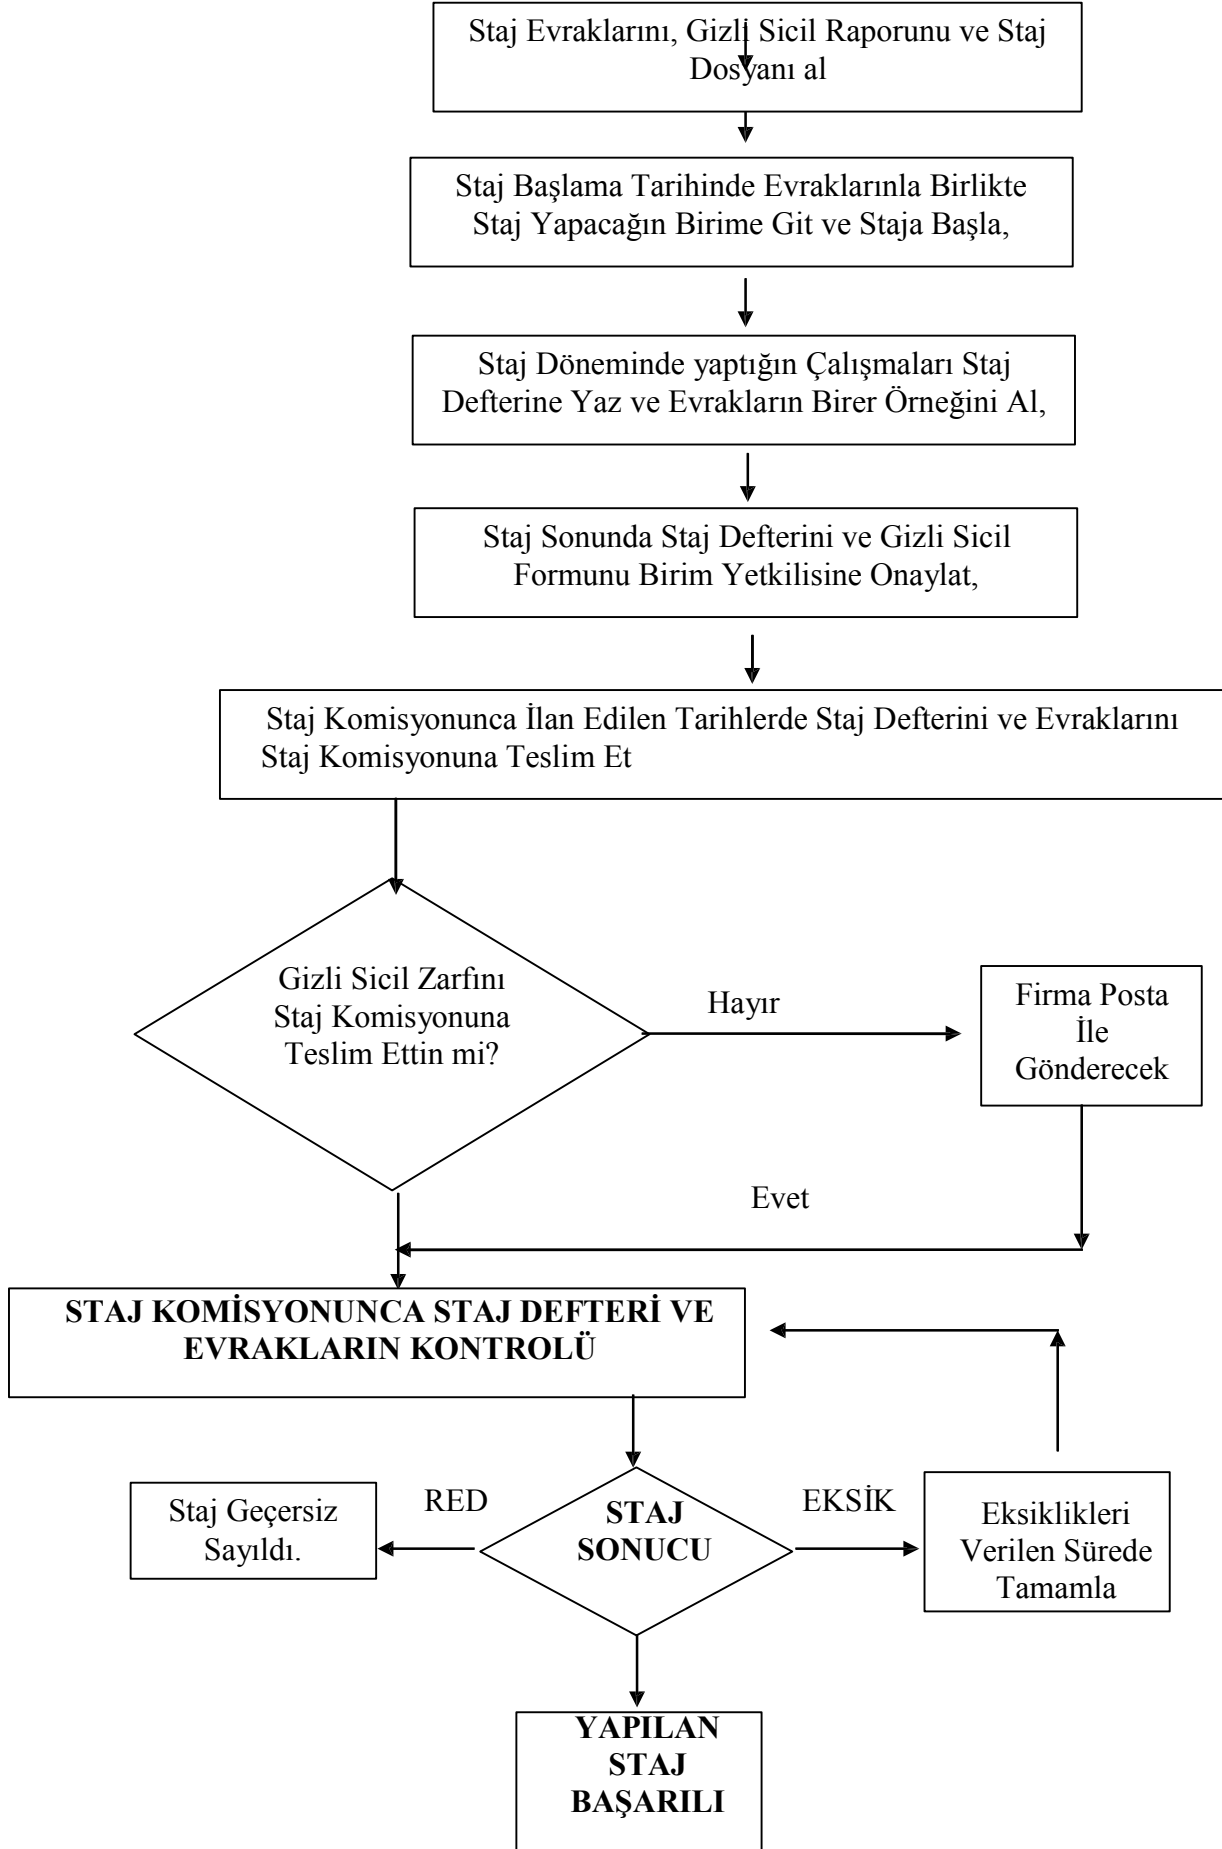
Staj Evraklarını, Gizli Sicil Raporunu ve Staj Dosyanı al

Staj Başlama Tarihinde Evraklarınla Birlikte Staj Yapacağın Birime Git ve Staja Başla,

Staj Döneminde yaptığın Çalışmaları Staj Defterine Yaz ve Evrakların Birer Örneğini Al,

Staj Sonunda Staj Defterini ve Gizli Sicil Formunu Birim Yetkilisine Onaylat,

Staj Komisyonunca İlan Edilen Tarihlerde Staj Defterini ve Evraklarını Staj Komisyonuna Teslim Et

Gizli Sicil Zarfını Staj Komisyonuna Teslim Ettin mi?

Hayır

Firma Posta İle Gönderecek

Evet

STAJ KOMİSYONUNCA STAJ DEFTERİ VE EVRAKLARIN KONTROLÜ

Staj Geçersiz Sayıldı.

RED

STAJ SONUCU

EKSİK

Eksiklikleri Verilen Sürede Tamamla

YAPILAN STAJ BAŞARILI